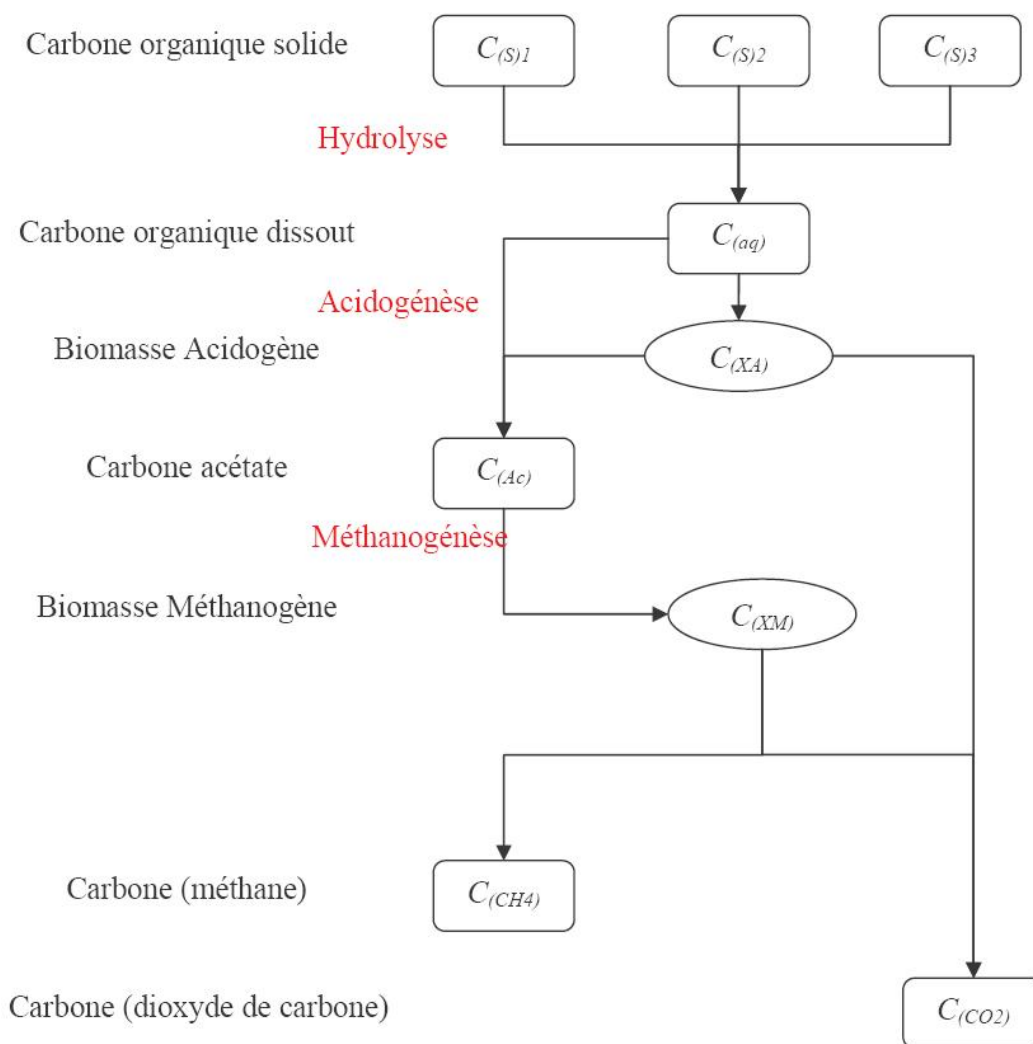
Carbone organique solide

$C_{(S)1}$

$C_{(S)2}$

$C_{(S)3}$

Hydrolyse

Carbone organique dissout

$C_{(aq)}$

Acidogénèse

Biomasse Acidogène

$C_{(XA)}$

Carbone acétate

$C_{(Ac)}$

Méthanogénèse

Biomasse Méthanogène

$C_{(XM)}$

Carbone (méthane)

$C_{(CH4)}$

Carbone (dioxyde de carbone)

$C_{(CO2)}$